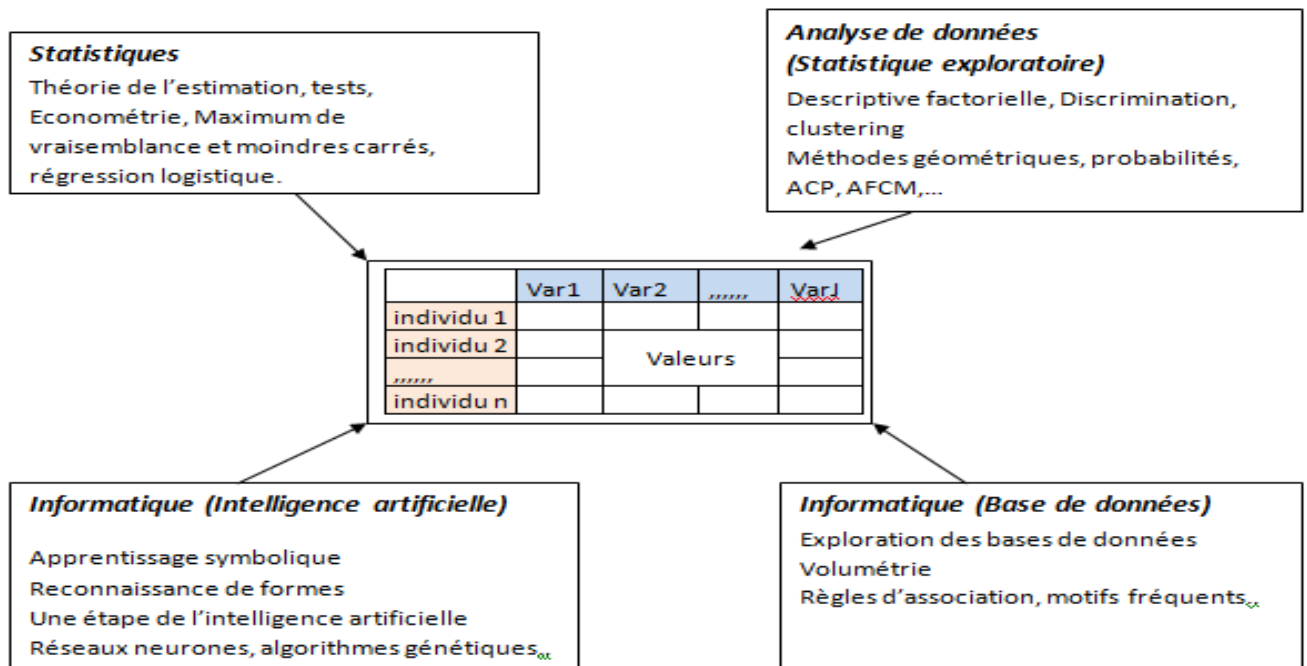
Statistiques
Théorie de l'estimation, tests, Econométrie, Maximum de vraisemblance et moindres carrés, régression logistique.

Analyse de données
(Statistique exploratoire)
Descriptive factorielle, Discrimination, clustering
Méthodes géométriques, probabilités, ACP, AFCM,...

| | Var1 | Var2 | ,,,,,, | VarJ |
|---|---|---|---|---|
| individu 1 | | | | |
| individu 2 | | Valeurs | | |
| ,,,,,, | | | | |
| individu n | | | | |

Informatique (Intelligence artificielle)
Apprentissage symbolique
Reconnaissance de formes
Une étape de l'intelligence artificielle
Réseaux neurones, algorithmes génétiques

Informatique (Base de données)
Exploration des bases de données
Volumétrie
Règles d'association, motifs fréquents